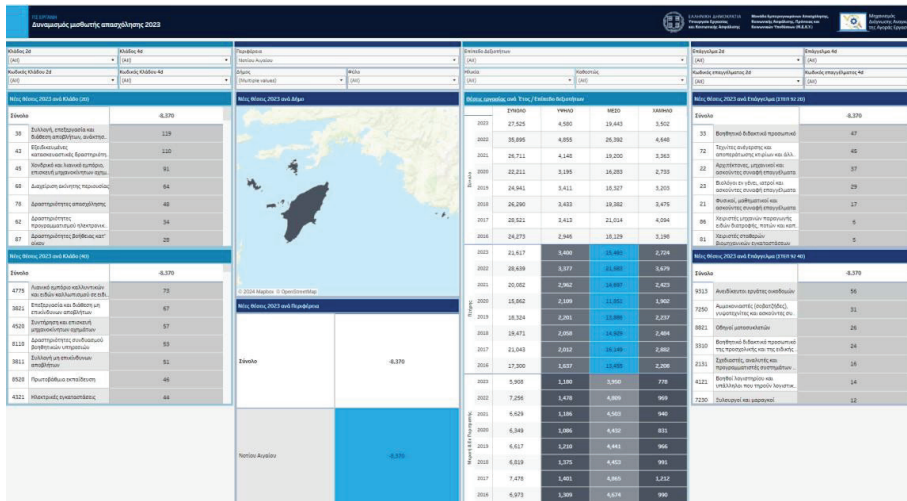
Δυναμισμός μαθητείς απασχόλησης 2023

ΕΛΛΗΝΙΚΗ ΔΗΜΟΚΡΑΤΙΑ
Υπουργείο Εργασίας και Κοινωνικής Ασφάλισης

Κλάδος 2d
(All)
Κωδικός Κλάδου 2d
(All)

Κλάδος 4d
(All)
Κωδικός Κλάδου 4d
(All)

Περιφέρεια
Νοτίου Αιγαίου
Δήμος
(Multiple values)
Φύλο
(All)

Επίπεδο Εκπαίδευσης
(All)
Ηλικία
(All)
Ιθαγένεια
(All)

Επάγγελμα 2d
(All)
Κωδικός επαγγέλματος 2d
(All)

Επάγγελμα 4d
(All)
Κωδικός επαγγέλματος 4d
(All)

Νέες θέσεις 2023 ανά Κλάδο (2d)

| Σύνολο | | -8,370 |
|---|---|---|
| 39 | Συλλογή, επεξεργασία και διάθεση αποβλήτων, ανάκτησ.. | 119 |
| 43 | Εξειδικευμένες κατασκευαστικές δραστηριότητ.. | 110 |
| 45 | Χονδρικό και λιανικό εμπόριο, επισκευή μηχανοκίνητων οχημ.. | 91 |
| 88 | Δραστηριότητες κοινωνικής περιουσίας | 64 |
| 78 | Δραστηριότητες απασχόλησης | 48 |
| 62 | Δραστηριότητες προγραμματισμού ηλεκτρονικ.. | 34 |
| 87 | Δραστηριότητες βοήθειας κατ' οίκον | 28 |

Νέες θέσεις 2023 ανά Κλάδο (4d)

| Σύνολο | | -8,370 |
|---|---|---|
| 4775 | Λιανικό εμπόριο καλλυντικών και ειδών καλλωπισμού σε ειδ.. | 73 |
| 3821 | Επεξεργασία και διάθεση μη επικίνδυνων αποβλήτων | 67 |
| 4520 | Συντήρηση και επισκευή μηχανοκίνητων οχημάτων | 57 |
| 8118 | Δραστηριότητες συνδυασμού βοηθητικών υπηρεσιών | 53 |
| 3811 | Συλλογή μη επικίνδυνων αποβλήτων | 51 |
| 8520 | Πρωτοβάθμια εκπαίδευση | 46 |
| 4321 | Ηλεκτρικές εγκαταστάσεις | 44 |

Νέες θέσεις 2023 ανά Δήμο

© 2024 Mapbox © OpenStreetMap

Νέες θέσεις 2023 ανά Περιφέρεια

| Σύνολο | -8,370 |
|---|---|
| Νοτίου Αιγαίου | -8,370 |

Θέσεις εργασίας ανά Έτος / Επίπεδο Εκπαίδευσης

| | | ΣΥΝΟΛΟ | ΥΨΗΛΟ | ΜΕΣΟ | ΧΑΜΗΛΟ |
|---|---|---|---|---|---|
| Σύνολο | 2023 | 27,525 | 4,580 | 19,443 | 3,502 |
| | 2022 | 35,095 | 4,855 | 26,392 | 4,648 |
| | 2021 | 26,711 | 4,148 | 19,200 | 3,363 |
| | 2020 | 22,211 | 3,195 | 16,283 | 2,733 |
| | 2019 | 24,841 | 3,411 | 18,527 | 3,203 |
| | 2018 | 26,290 | 3,433 | 19,382 | 3,475 |
| | 2017 | 28,521 | 3,413 | 21,014 | 4,094 |
| | 2016 | 24,273 | 2,946 | 18,129 | 3,198 |
| Άνδρες | 2023 | 21,617 | 3,400 | 15,493 | 2,724 |
| | 2022 | 28,439 | 3,377 | 21,383 | 3,679 |
| | 2021 | 20,082 | 2,962 | 14,897 | 2,423 |
| | 2020 | 15,862 | 2,109 | 11,851 | 1,902 |
| | 2019 | 18,324 | 2,201 | 13,886 | 2,237 |
| | 2018 | 19,471 | 2,058 | 14,929 | 2,484 |
| | 2017 | 21,043 | 2,012 | 16,149 | 2,882 |
| | 2016 | 17,300 | 1,637 | 13,455 | 2,208 |
| Μερική Απασχόληση | 2023 | 5,908 | 1,180 | 3,950 | 778 |
| | 2022 | 7,256 | 1,478 | 4,809 | 969 |
| | 2021 | 6,629 | 1,186 | 4,503 | 940 |
| | 2020 | 6,349 | 1,086 | 4,432 | 831 |
| | 2019 | 6,617 | 1,210 | 4,441 | 966 |
| | 2018 | 6,819 | 1,375 | 4,453 | 991 |
| | 2017 | 7,478 | 1,401 | 4,865 | 1,212 |
| | 2016 | 6,973 | 1,309 | 4,674 | 990 |

Νέες θέσεις 2023 ανά Επάγγελμα (ΣΤΕΠ 92 2d)

| Σύνολο | | -8,370 |
|---|---|---|
| 33 | Βοηθητικό διδακτικό προσωπικό | 47 |
| 72 | Τεχνίτες ανέγερσης και αποπεράτωσης κτιρίων και άλλ.. | 48 |
| 22 | Αρχιτέκτονες, μηχανικοί και ασκούντες συναφή επαγγέλματα | 37 |
| 32 | Βιολόγοι εν γένει, ιατροί και ασκούντες συναφή επαγγέλματα | 29 |
| 21 | Φυσικοί, μαθηματικοί και ασκούντες συναφή επαγγέλματα | 17 |
| 86 | Χειριστές μηχανών παραγωγής ειδών διατροφής, ποτών και καπ.. | 5 |
| 81 | Χειριστές σταθερών βιομηχανικών εγκαταστάσεων | 5 |

Νέες θέσεις 2023 ανά Επάγγελμα (ΣΤΕΠ 92 4d)

| Σύνολο | | -8,370 |
|---|---|---|
| 9313 | Ανειδίκευτοι εργάτες οικοδομών | 56 |
| 7250 | Αμαξοποιοί (σιδηρ/ξίδες), γυψοτεχνίτες και ασκούντες συ.. | 31 |
| 3821 | Οδηγοί μοτοσικλετών | 26 |
| 3310 | Βοηθητικό διδακτικό προσωπικό της προσχολικής και της ειδικής.. | 24 |
| 2151 | Σχεδιαστές, αναλυτές και προγραμματιστές συστημάτων .. | 16 |
| 4121 | Βοηθοί λογιστηρίου και υπάλληλοι που τηρούν λογιστικ.. | 14 |
| 7230 | Συλλεγοί και μαραγκοί | 12 |